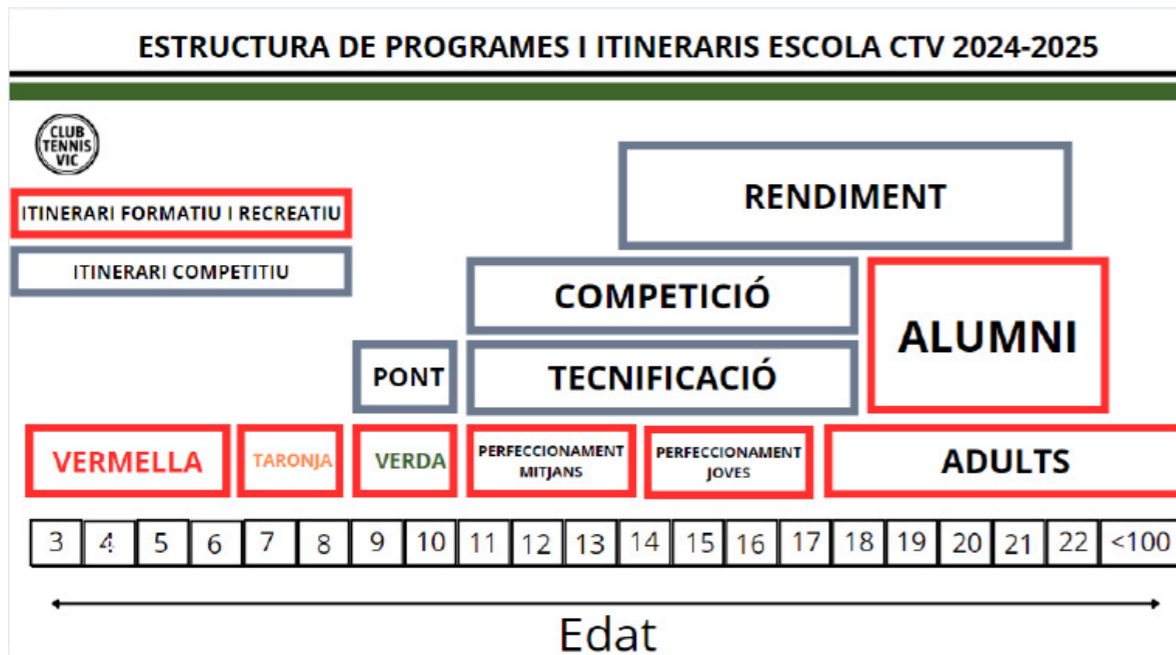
ESTRUCTURA DE PROGRAMES I ITINERARIS ESCOLA CTV 2024-2025

CLUB TENNIS VIC

ITINERARI FORMATIU I RECREATIU

ITINERARI COMPETITIU

RENDIMENT

COMPETICIÓ

ALUMNI

PONT

TECNIFICACIÓ

VERMELLA

TARONJA

VERDA

PERFECCIONAMENT MITJANS

PERFECCIONAMENT JOVES

ADULTS

| 3 | 4 | 5 | 6 | 7 | 8 | 9 | 10 | 11 | 12 | 13 | 14 | 15 | 16 | 17 | 18 | 19 | 20 | 21 | 22 | <100 |
|---|---|---|---|---|---|---|---|---|---|---|---|---|---|---|---|---|---|---|---|---|

Edat